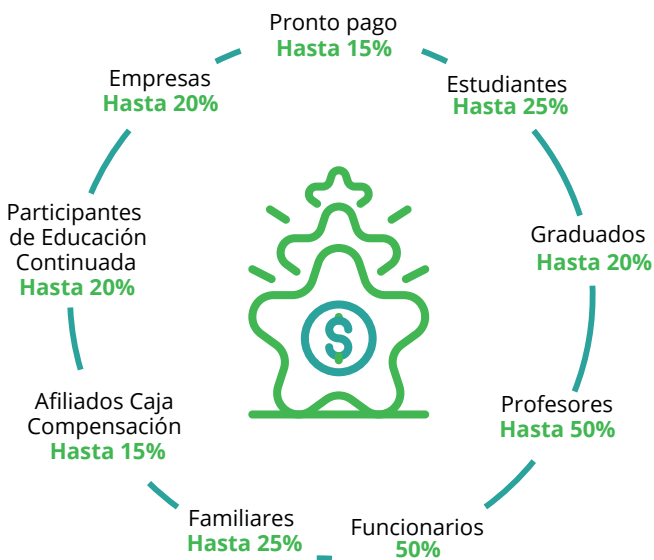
Pronto pago
Hasta 15%

Estudiantes
Hasta 25%

Graduados
Hasta 20%

Profesores
Hasta 50%

Funcionarios
50%

Familiares
Hasta 25%

Afiliados Caja Compensación
Hasta 15%

Participantes de Educación Continuada
Hasta 20%

Empresas
Hasta 20%

$